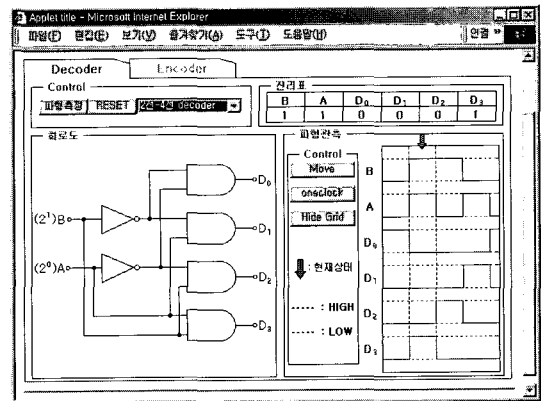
Applet title - Microsoft Internet Explorer

파일(F) 편집(E) 보기(V) 즐겨찾기(A) 도구(T) 도움말(H)

연결 »

Decoder

Encoder

Control

파형측정 RESET 2선-4선 decoder

진리표

| B | A | $D_0$ | $D_1$ | $D_2$ | $D_3$ |
|---|---|---|---|---|---|
| 1 | 1 | 0 | 0 | 0 | 1 |

회로도

$(2^1)B$

$(2^0)A$

$D_0$

$D_1$

$D_2$

$D_3$

파형관측

Control

Move

oneclock

Hide Grid

: 현재상태

: HIGH

: LOW

B

A

$D_0$

$D_1$

$D_2$

$D_3$